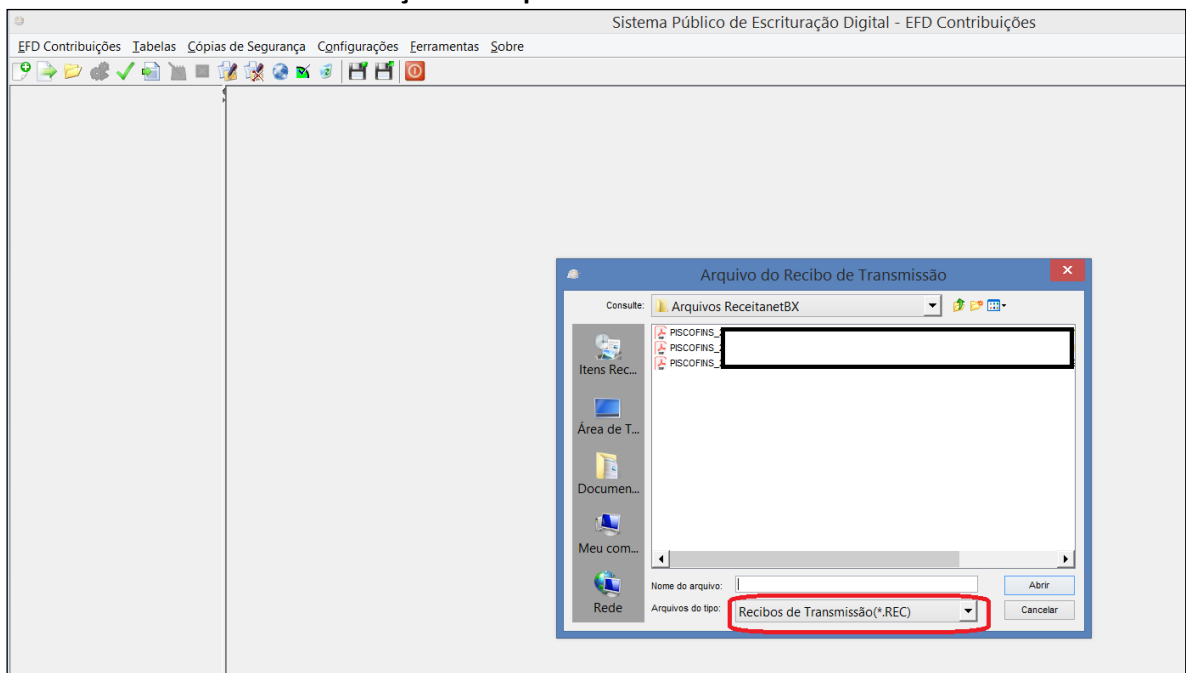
Sistema Público de Escrituração Digital - EFD Contribuições

EFD Contribuições Tabelas Cópias de Segurança Configurações Ferramentas Sobre

Arquivo do Recibo de Transmissão

Consulte: Arquivos ReceitanetBX

Itens Rec...
Área de T...
Documen...
Meu com...
Rede

PISCOFINS_
PISCOFINS_
PISCOFINS_

Nome do arquivo:
Arquivos do tipo: Recibos de Transmissão(*.REC)

Abrir
Cancelar